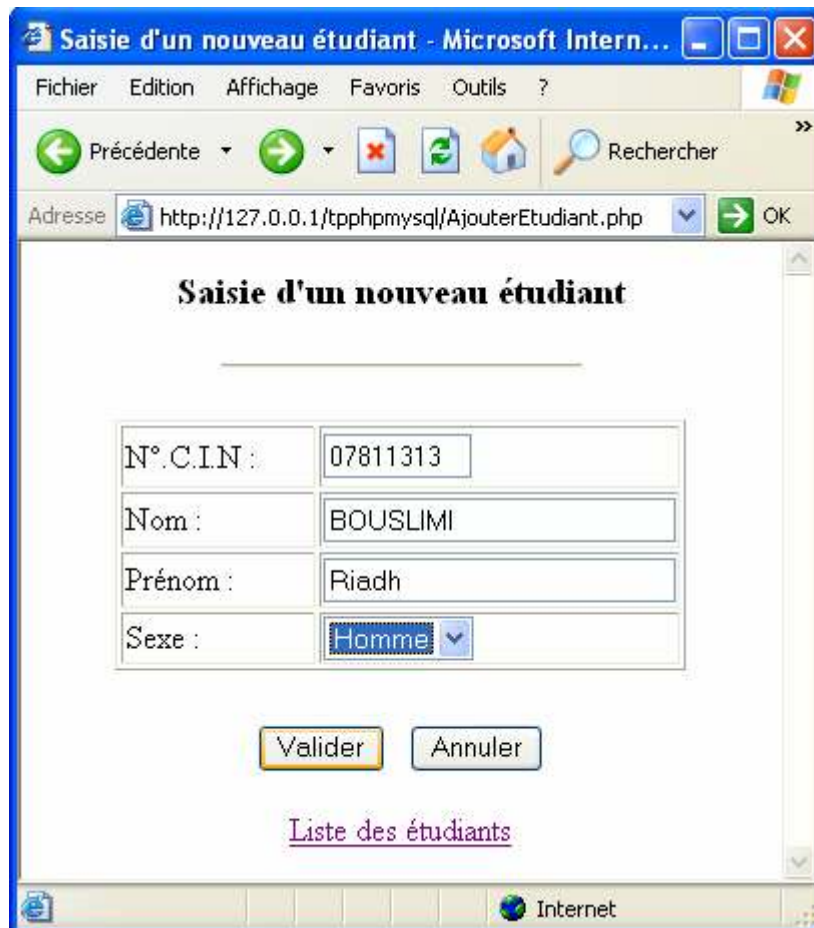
Saisie d'un nouveau étudiant - Microsoft Intern...

Fichier Edition Affichage Favoris Outils ?

Précédente Rechercher

Adresse http://127.0.0.1/tpphpmysql/AjouterEtudiant.php OK

Saisie d'un nouveau étudiant

| N°.C.I.N : | 07811313 |
|---|---|
| Nom : | BOUSLIMI |
| Prénom : | Riadh |
| Sexe : | Homme |

Valider Annuler

Liste des étudiants

Internet